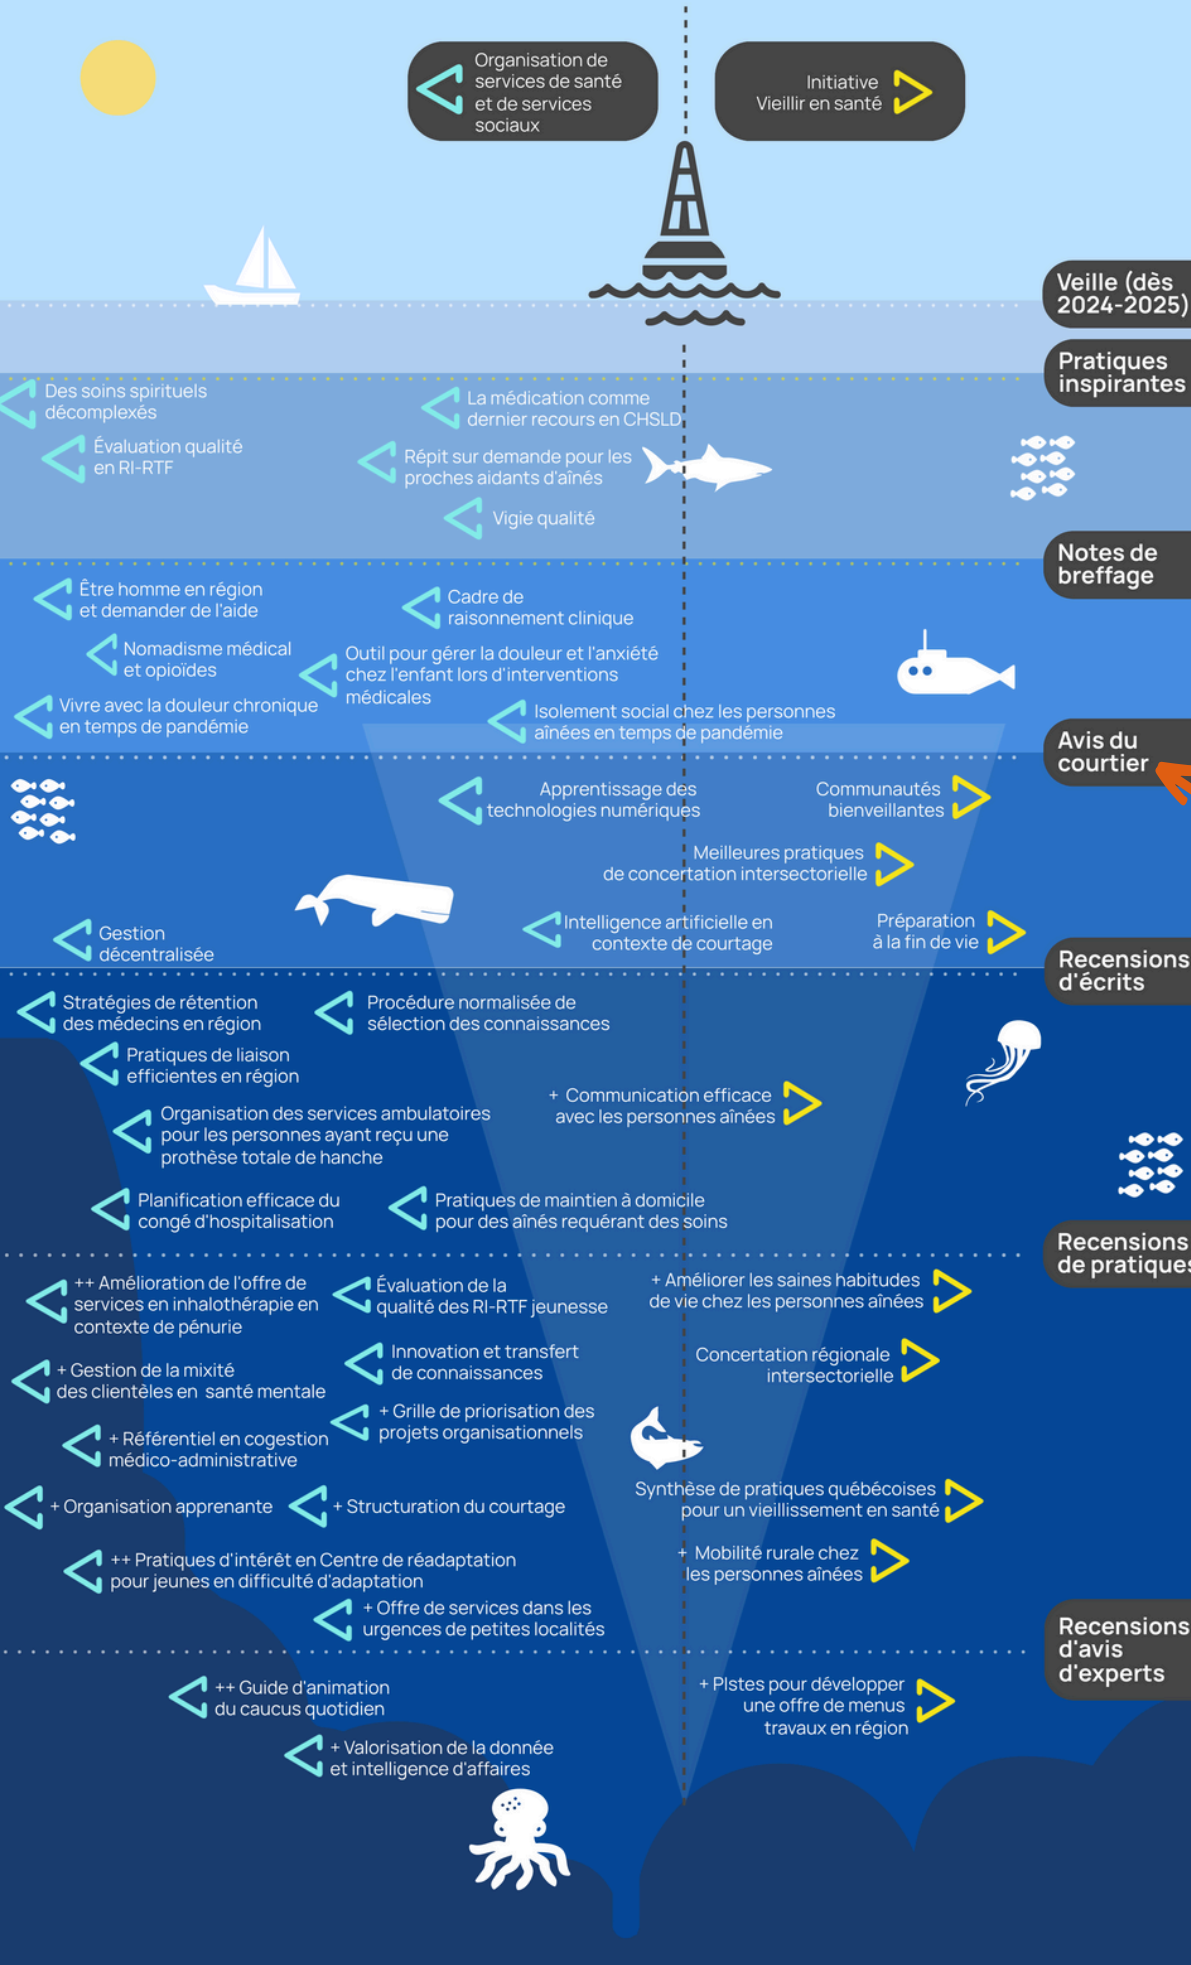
Organisation de services de santé et de services sociaux

Initiative Vieillir en santé

Veille (dès 2024-2025)

Pratiques inspirantes

Des soins spirituels décomplexés

Évaluation qualité en RI-RTF

La médication comme dernier recours en CHSLD

Répit sur demande pour les proches aidants d'aînés

Vigie qualité

Notes de breffage

Être homme en région et demander de l'aide

Nomadisme médical et opioïdes

Vivre avec la douleur chronique en temps de pandémie

Cadre de raisonnement clinique

Outil pour gérer la douleur et l'anxiété chez l'enfant lors d'interventions médicales

Isolement social chez les personnes aînées en temps de pandémie

Avis du courtier

Apprentissage des technologies numériques

Communautés bienveillantes

Meilleures pratiques de concertation intersectorielle

Gestion décentralisée

Intelligence artificielle en contexte de courtage

Préparation à la fin de vie

Recensions d'écrits

Stratégies de rétention des médecins en région

Procédure normalisée de sélection des connaissances

Pratiques de liaison efficientes en région

+ Communication efficace avec les personnes aînées

Organisation des services ambulatoires pour les personnes ayant reçu une prothèse totale de hanche

Planification efficace du congé d'hospitalisation

Pratiques de maintien à domicile pour des aînés requérant des soins

Recensions de pratiques

++ Amélioration de l'offre de services en inhalothérapie en contexte de pénurie

Évaluation de la qualité des RI-RTF jeunesse

+ Améliorer les saines habitudes de vie chez les personnes aînées

+ Gestion de la mixité des clientèles en santé mentale

Innovation et transfert de connaissances

Concertation régionale intersectorielle

+ Grille de priorisation des projets organisationnels

+ Référentiel en cogestion médico-administrative

Synthèse de pratiques québécoises pour un vieillissement en santé

+ Organisation apprenante

+ Structuration du courtage

++ Pratiques d'intérêt en Centre de réadaptation pour jeunes en difficulté d'adaptation

+ Mobilité rurale chez les personnes aînées

+ Offre de services dans les urgences de petites localités

Recensions d'avis d'experts

++ Guide d'animation du caucus quotidien

+ Pistes pour développer une offre de menus travaux en région

+ Valorisation de la donnée et intelligence d'affaires